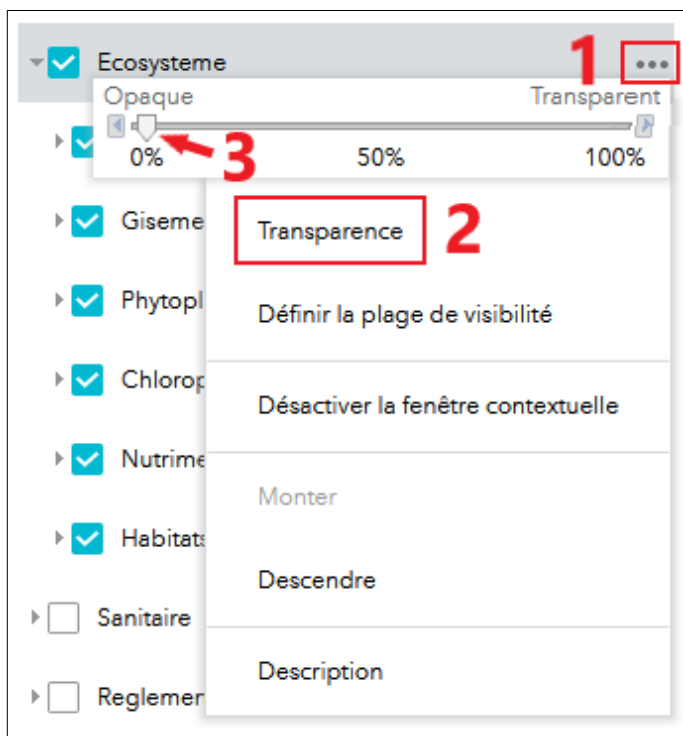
Ecosysteme
1
•••
Opaque
Transparent
0%
3
50%
100%
Giseme
Transparence
2
Phytopl
Définir la plage de visibilité
Chlorop
Désactiver la fenêtre contextuelle
Nutrime
Monter
Habitats
Descendre
Sanitaire
Description
Reglemen